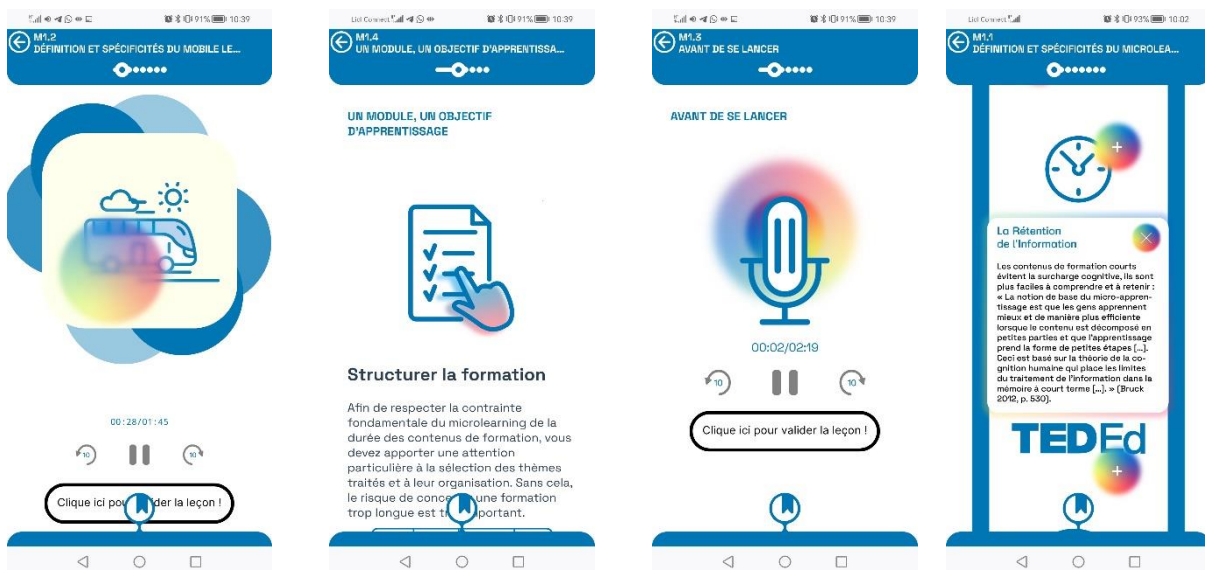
91% 10:39

M1.2
DÉFINITION ET SPÉCIFICITÉS DU MOBILE LE...

00:28/01:45

10

10

Clique ici pou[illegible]der la leçon !

Lidl Connect 91% 10:39

M1.4
UN MODULE, UN OBJECTIF D'APPRENTISSA...

UN MODULE, UN OBJECTIF D'APPRENTISSAGE

Structurer la formation

Afin de respecter la contrainte fondamentale du microlearning de la durée des contenus de formation, vous devez apporter une attention particulière à la sélection des thèmes traités et à leur organisation. Sans cela, le risque de conce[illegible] une formation trop longue est t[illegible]portant.

91% 10:39

M1.3
AVANT DE SE LANCER

AVANT DE SE LANCER

00:02/02:19

10

10

Clique ici pour valider la leçon !

Lidl Connect 93% 10:02

M1.1
DÉFINITION ET SPÉCIFICITÉS DU MICROLEA...

La Rétention de l'Information

Les contenus de formation courts évitent la surcharge cognitive, ils sont plus faciles à comprendre et à retenir : « La notion de base du micro-apprentissage est que les gens apprennent mieux et de manière plus efficiente lorsque le contenu est décomposé en petites parties et que l'apprentissage prend la forme de petites étapes [...]. Ceci est basé sur la théorie de la cognition humaine qui place les limites du traitement de l'information dans la mémoire à court terme [...]. » (Bruck 2012, p. 530).

TED Ed